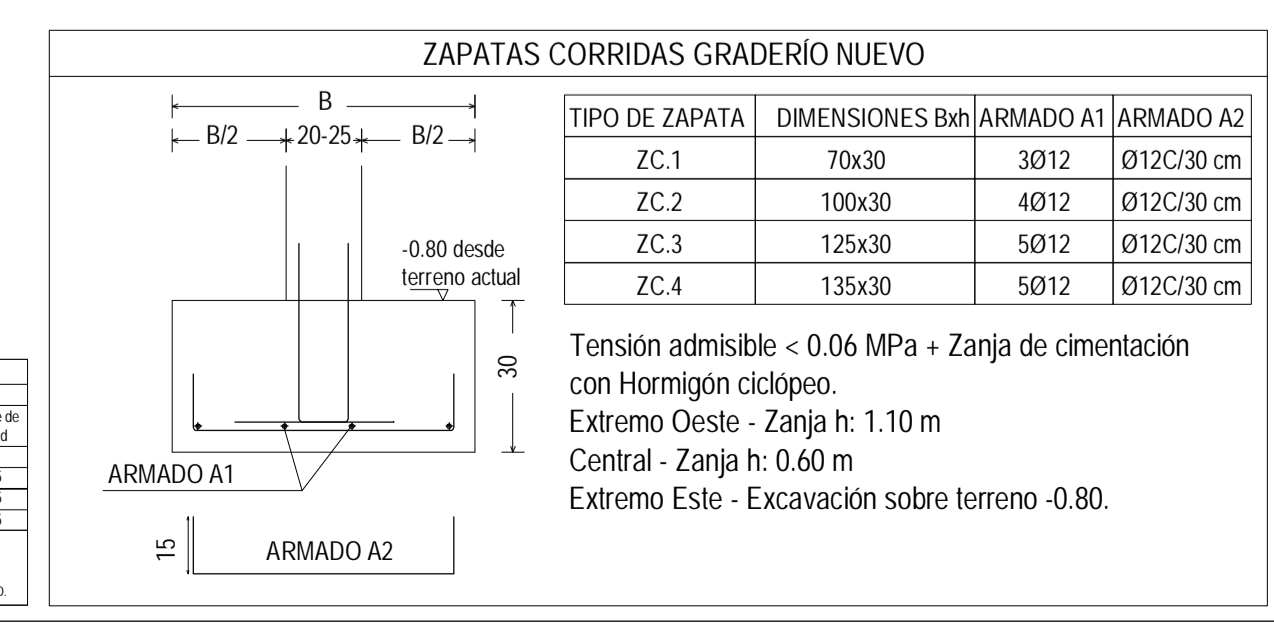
ZAPATAS CORRIDAS GRADERÍO NUEVO

B

B/2 20-25 B/2

-0.80 desde terreno actual

30

ARMADO A1

15

ARMADO A2

| TIPO DE ZAPATA | DIMENSIONES Bxh | ARMADO A1 | ARMADO A2 |
|---|---|---|---|
| ZC.1 | 70x30 | 3Ø12 | Ø12C/30 cm |
| ZC.2 | 100x30 | 4Ø12 | Ø12C/30 cm |
| ZC.3 | 125x30 | 5Ø12 | Ø12C/30 cm |
| ZC.4 | 135x30 | 5Ø12 | Ø12C/30 cm |

Tensión admisible < 0.06 MPa + Zanja de cimentación con Hormigón ciclópeo.
Extremo Oeste - Zanja h: 1.10 m
Central - Zanja h: 0.60 m
Extremo Este - Excavación sobre terreno -0.80.

e de
d
o.